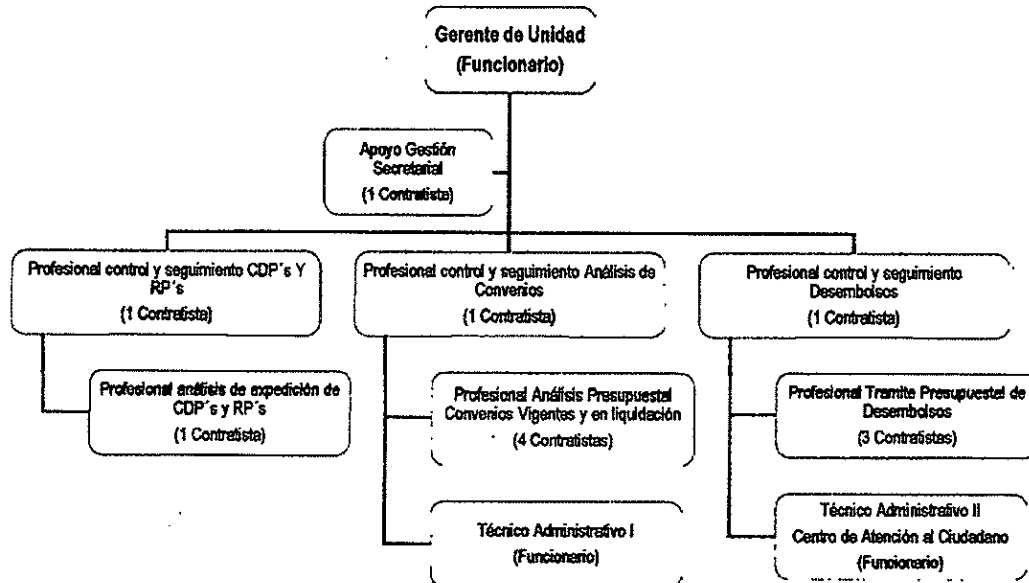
Gerente de Unidad
(Funcionario)

Apoyo Gestión Secretarial
(1 Contratista)

Profesional control y seguimiento CDP´s Y RP´s
(1 Contratista)

Profesional análisis de expedición de CDP´s y RP´s
(1 Contratista)

Profesional control y seguimiento Análisis de Convenios
(1 Contratista)

Profesional Análisis Presupuestal Convenios Vigentes y en liquidación
(4 Contratistas)

Técnico Administrativo I
(Funcionario)

Profesional control y seguimiento Desembolsos
(1 Contratista)

Profesional Tramite Presupuestal de Desembolsos
(3 Contratistas)

Técnico Administrativo II
Centro de Atención al Ciudadano
(Funcionario)